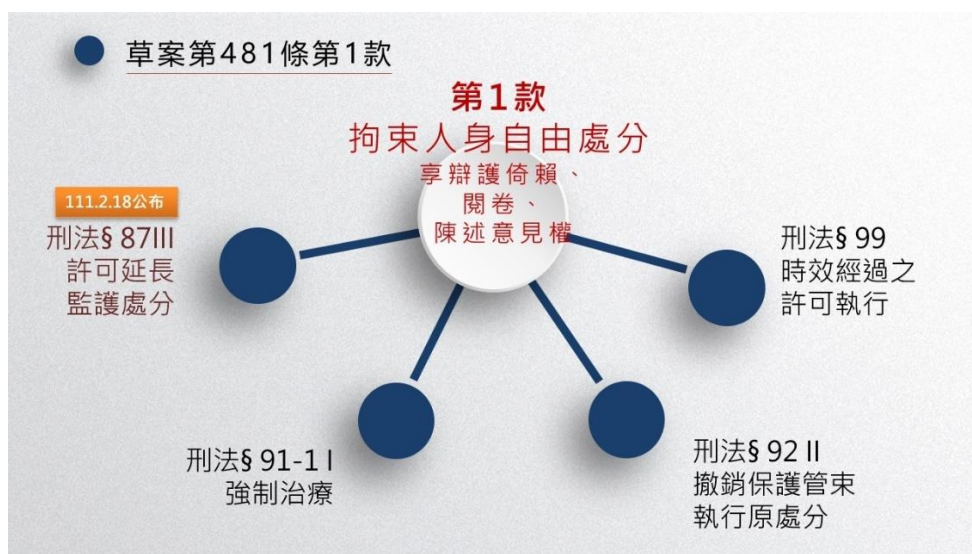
草案第481條第1款

第1款
拘束人身自由處分
享辯護倚賴、
閱卷、
陳述意見權

111.2.18公布
刑法§ 87III
許可延長
監護處分

刑法§ 99
時效經過之
許可執行

刑法§ 91-1 I
強制治療

刑法§ 92 II
撤銷保護管束
執行原處分